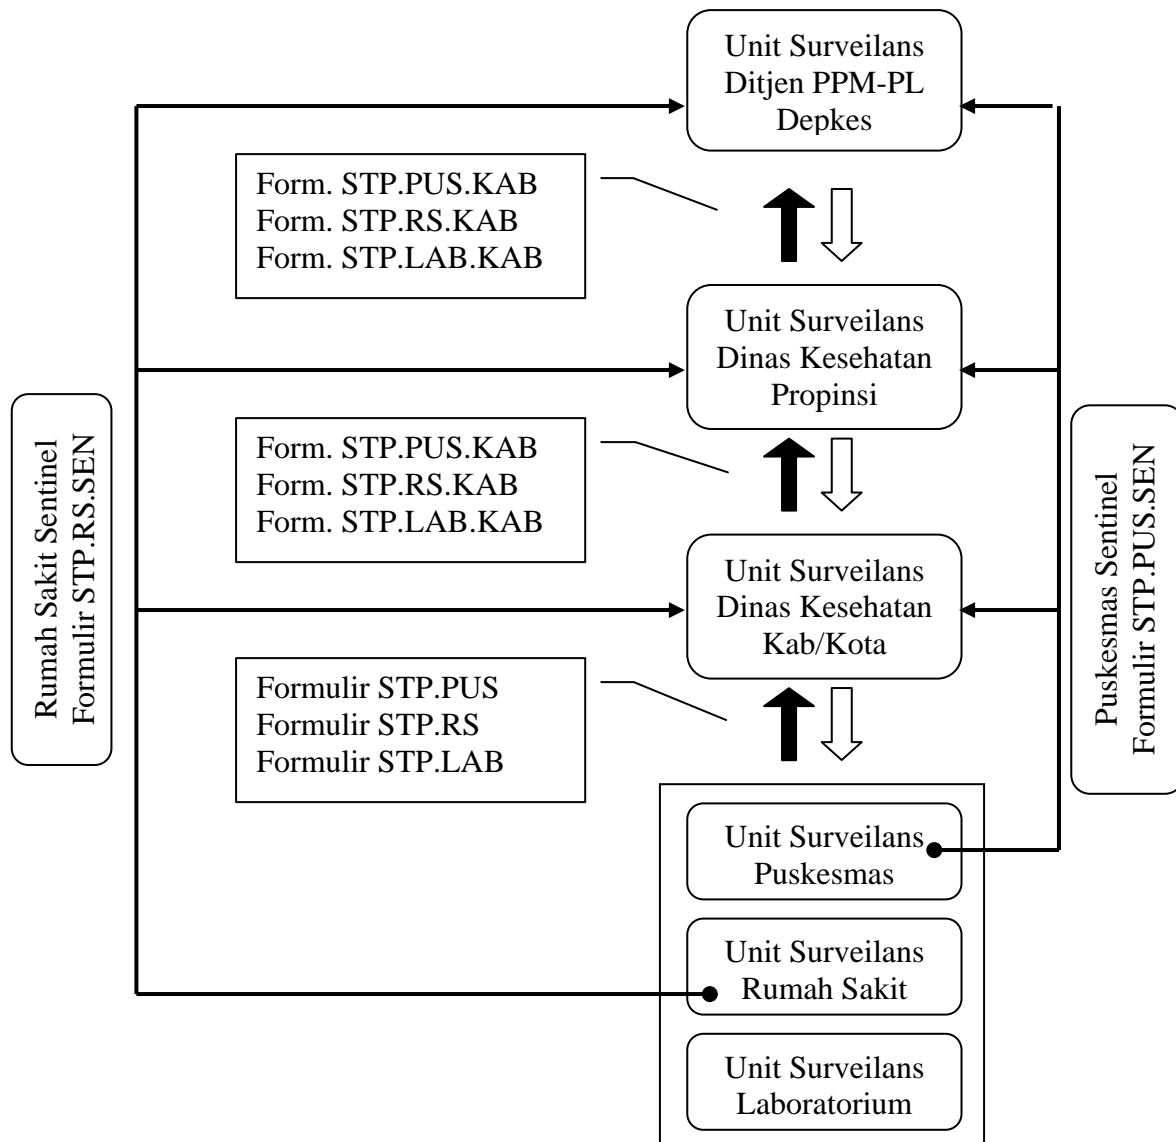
Unit Surveilans Ditjen PPM-PL Depkes

Form. STP.PUS.KAB
Form. STP.RS.KAB
Form. STP.LAB.KAB

Unit Surveilans Dinas Kesehatan Propinsi

Form. STP.PUS.KAB
Form. STP.RS.KAB
Form. STP.LAB.KAB

Unit Surveilans Dinas Kesehatan Kab/Kota

Formulir STP.PUS
Formulir STP.RS
Formulir STP.LAB

Unit Surveilans Puskesmas

Unit Surveilans Rumah Sakit

Unit Surveilans Laboratorium

Rumah Sakit Sentinel
Formulir STP.RS.SEN

Puskesmas Sentinel
Formulir STP.PUS.SEN